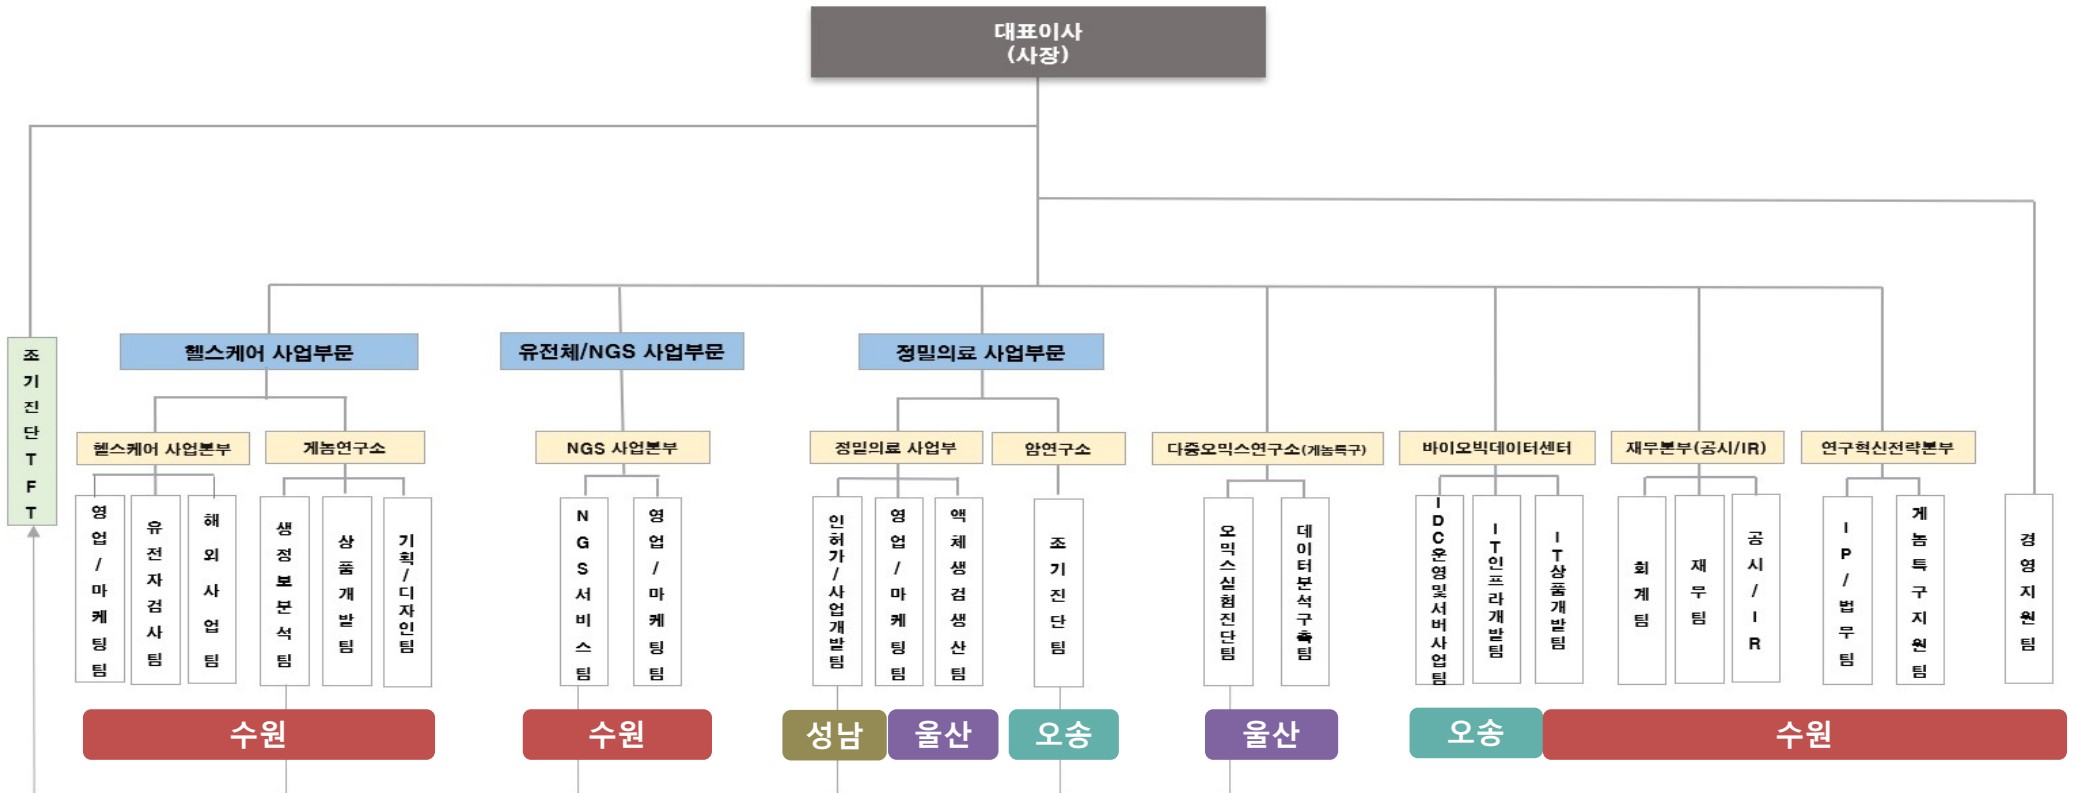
대표이사
(사장)

조기진단 TFT

헬스케어 사업부문

헬스케어 사업본부

영업/마케팅팀

유전자검사팀

해외사업팀

게놈연구소

생정보분석팀

상품개발팀

기획/디자인팀

유전체/NGS 사업부문

NGS 사업본부

NGS서비스팀

영업/마케팅팀

정밀의료 사업부문

정밀의료 사업부

인허가/사업개발팀

영업/마케팅팀

액체생검생산팀

암연구소

조기진단팀

다중오믹스연구소(게놈특구)

오믹스실험진단팀

데이터분석구축팀

바이오빅데이터센터

IDC운영및서버사업팀

IT인프라개발팀

IT상품개발팀

재무본부(공시/IR)

회계팀

재무팀

공시/IR

연구혁신전략본부

IP/법무팀

게놈특구지원팀

경영지원팀

수원

수원

성남

울산

오송

울산

오송

수원